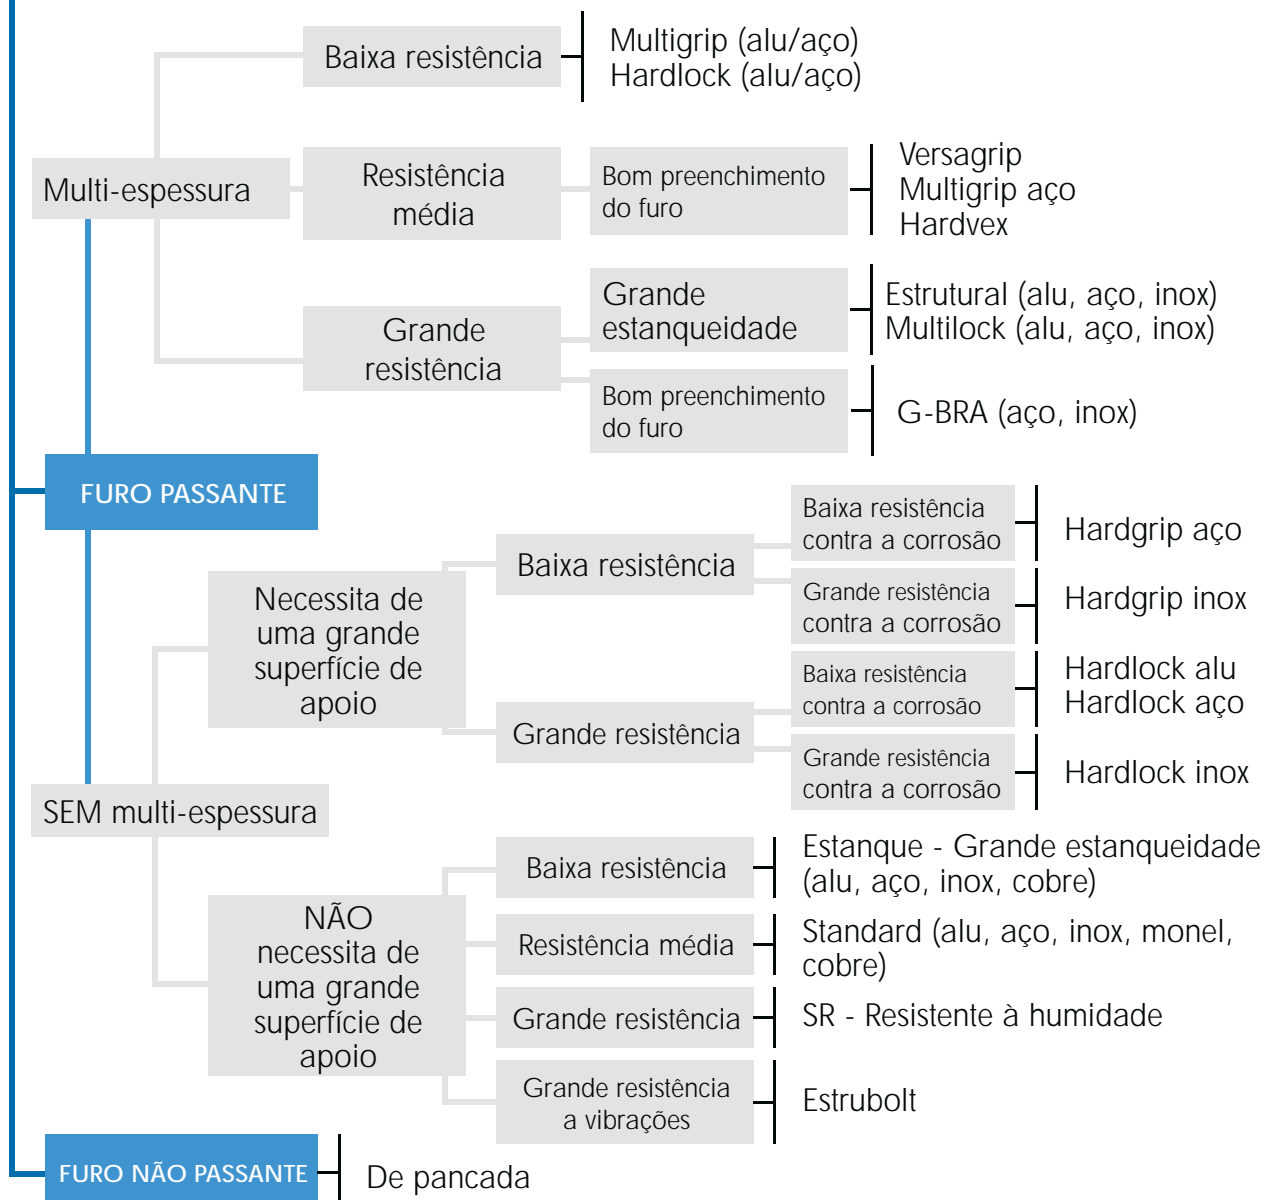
Multi-espessura

Baixa resistência

Multigrip (alu/aço)
Hardlock (alu/aço)

Resistência média

Bom preenchimento do furo

Versagrip
Multigrip aço
Hardvex

Grande resistência

Grande estanqueidade

Estrutural (alu, aço, inox)
Multilock (alu, aço, inox)

Bom preenchimento do furo

G-BRA (aço, inox)

FURO PASSANTE

SEM multi-espessura

Necessita de uma grande superfície de apoio

Baixa resistência

Baixa resistência contra a corrosão

Hardgrip aço

Grande resistência contra a corrosão

Hardgrip inox

Grande resistência

Baixa resistência contra a corrosão

Hardlock alu
Hardlock aço

Grande resistência contra a corrosão

Hardlock inox

NÃO necessita de uma grande superfície de apoio

Baixa resistência

Estanque - Grande estanqueidade (alu, aço, inox, cobre)

Resistência média

Standard (alu, aço, inox, monel, cobre)

Grande resistência

SR - Resistente à humidade

Grande resistência a vibrações

Estrubolt

FURO NÃO PASSANTE

De pancada